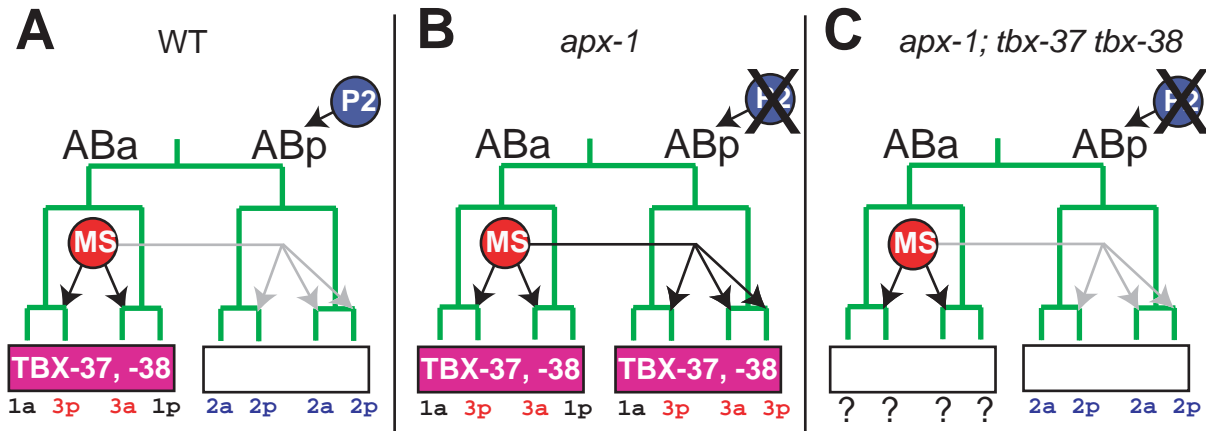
A WT

P2

ABa ABp

MS

TBX-37, -38

1a 3p 3a 1p 2a 2p 2a 2p

B *apx-1*

P2

ABa ABp

MS

TBX-37, -38 TBX-37, -38

1a 3p 3a 1p 1a 3p 3a 3p

C *apx-1; tbx-37 tbx-38*

P2

ABa ABp

MS

? ? ? ? 2a 2p 2a 2p